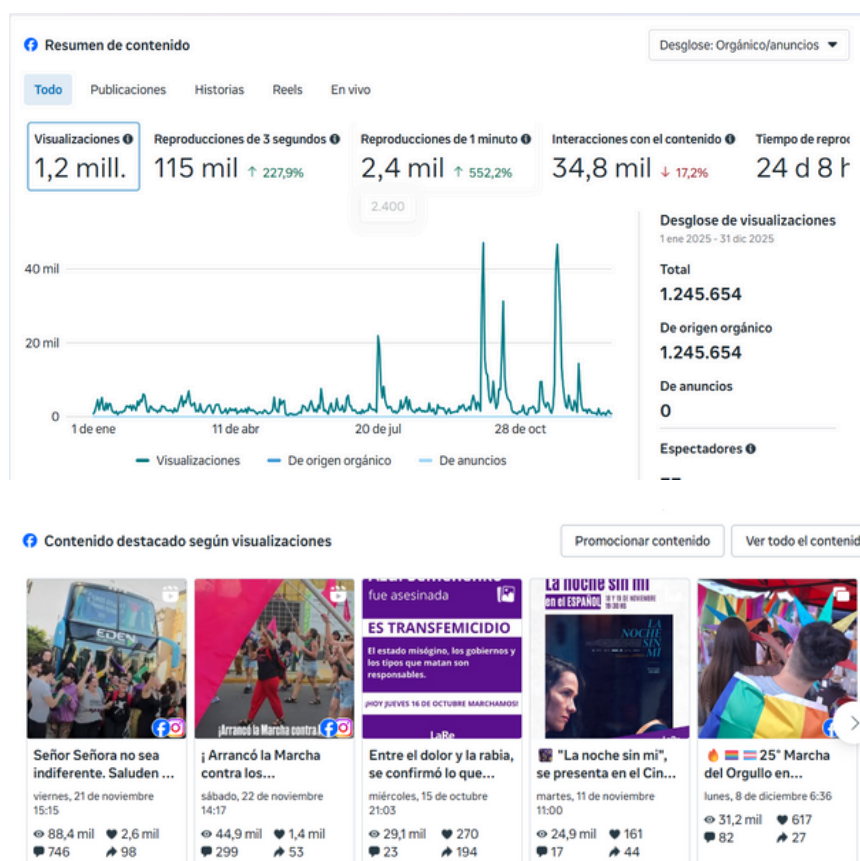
Resumen de contenido

Desglose: Orgánico/anuncios

Todo Publicaciones Historias Reels En vivo

Visualizaciones
1,2 mill.

Reproducciones de 3 segundos
115 mil ↑ 227,9%

Reproducciones de 1 minuto
2,4 mil ↑ 552,2%

Interacciones con el contenido
34,8 mil ↓ 17,2%

Tiempo de repro
24 d 8 h

2.400

40 mil
20 mil
0
1 de ene 11 de abr 20 de jul 28 de oct

Visualizaciones De origen orgánico De anuncios

Desglose de visualizaciones
1 ene 2025 - 31 dic 2025

Total
1.245.654

De origen orgánico
1.245.654

De anuncios
0

Espectadores

Contenido destacado según visualizaciones

Promocionar contenido

Ver todo el contenid

EDEN

¡Arrancó la Marcha contra

fue asesinada
ES TRANSFEMICIDIO
El estado misógino, los gobiernos y los tipos que matan son responsables.
¡HOY JUEVES 16 DE OCTUBRE MARCHAMOS!
LaRe

La noche sin mi
en el ESPAÑOL
LA NOCHE SIN MI

Señor Señora no sea indiferente. Saluden ...
viernes, 21 de noviembre 15:15
88,4 mil 2,6 mil
746 98

¡ Arrancó la Marcha contra los...
sábado, 22 de noviembre 14:17
44,9 mil 1,4 mil
299 53

Entre el dolor y la rabia, se confirmó lo que...
miércoles, 15 de octubre 21:03
29,1 mil 270
23 194

"La noche sin mi", se presenta en el Cin...
martes, 11 de noviembre 11:00
24,9 mil 161
17 44

25° Marcha del Orgullo en...
lunes, 8 de diciembre 6:36
31,2 mil 617
82 27